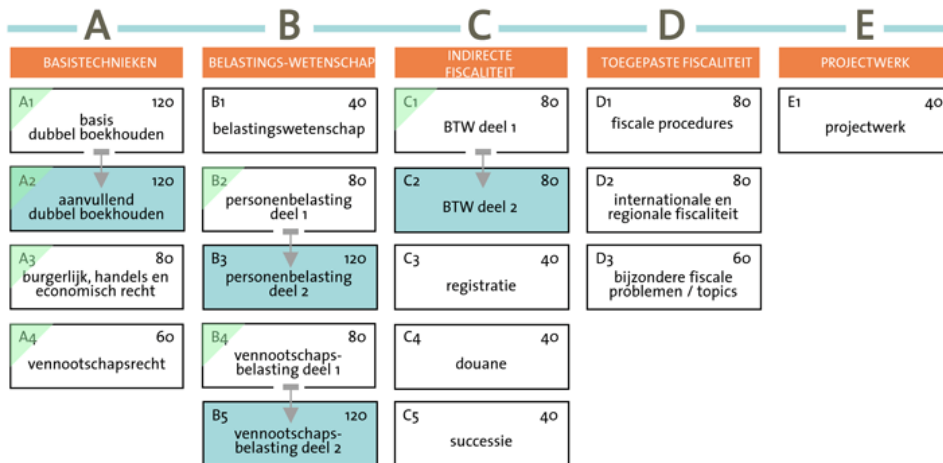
A
BASISTECHNIEKEN
A1 120
basis dubbel boekhouden
A2 120
aanvullend dubbel boekhouden
A3 80
burgerlijk, handels en economisch recht
A4 60
vennootschapsrecht

B
BELASTINGS-WETENSCHAP
B1 40
belastingswetenschap
B2 80
personenbelasting deel 1
B3 120
personenbelasting deel 2
B4 80
vennootschapsbelasting deel 1
B5 120
vennootschapsbelasting deel 2

C
INDIRECTE FISCALITEIT
C1 80
BTW deel 1
C2 80
BTW deel 2
C3 40
registratie
C4 40
douane
C5 40
successie

D
TOEGEPASTE FISCALITEIT
D1 80
fiscale procedures
D2 80
internationale en regionale fiscaliteit
D3 60
bijzondere fiscale problemen / topics

E
PROJECTWERK
E1 40
projectwerk